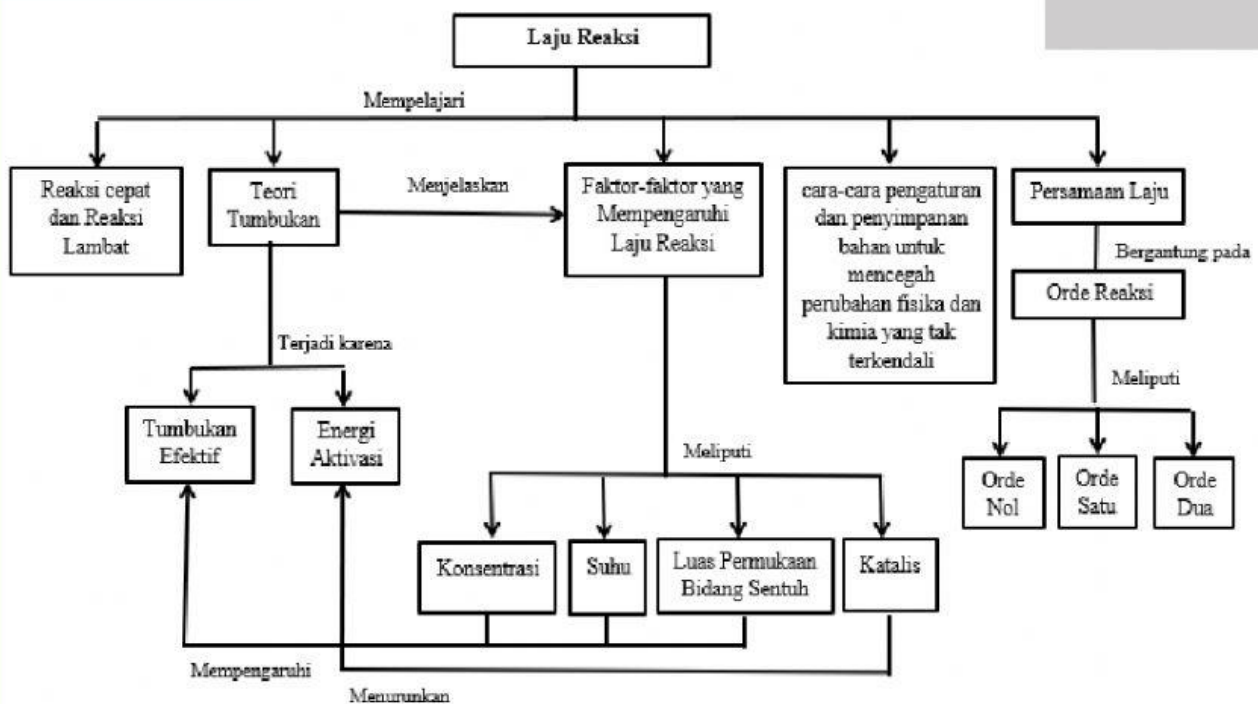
Laju Reaksi

Mempelajari

Reaksi cepat dan Reaksi Lambat

Teori Tumbukan

Menjelaskan

Faktor-faktor yang Mempengaruhi Laju Reaksi

cara-cara pengaturan dan penyimpanan bahan untuk mencegah perubahan fisika dan kimia yang tak terkendali

Persamaan Laju

Bergantung pada

Orde Reaksi

Meliputi

Orde Nol

Orde Satu

Orde Dua

Terjadi karena

Tumbukan Efektif

Energi Aktivasi

Meliputi

Konsentrasi

Suhu

Luas Permukaan Bidang Sentuh

Katalis

Mempengaruhi

Menurunkan